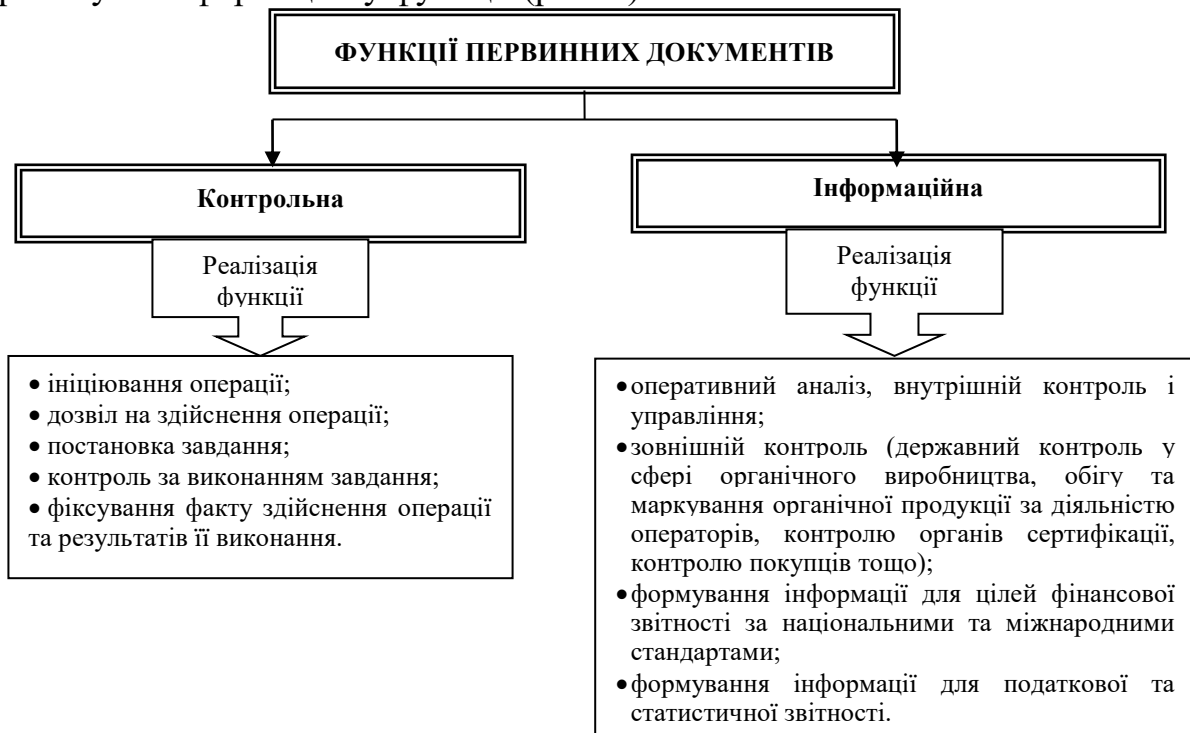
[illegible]

ФУНКЦІЇ ПЕРВИННИХ ДОКУМЕНТІВ

Контрольна

Реалізація функції

• ініціювання операції;
• дозвіл на здійснення операції;
• постановка завдання;
• контроль за виконанням завдання;
• фіксування факту здійснення операції та результатів її виконання.

Інформаційна

Реалізація функції

• оперативний аналіз, внутрішній контроль і управління;
• зовнішній контроль (державний контроль у сфері органічного виробництва, обігу та маркування органічної продукції за діяльністю операторів, контролю органів сертифікації, контролю покупців тощо);
• формування інформації для цілей фінансової звітності за національними та міжнародними стандартами;
• формування інформації для податкової та статистичної звітності.